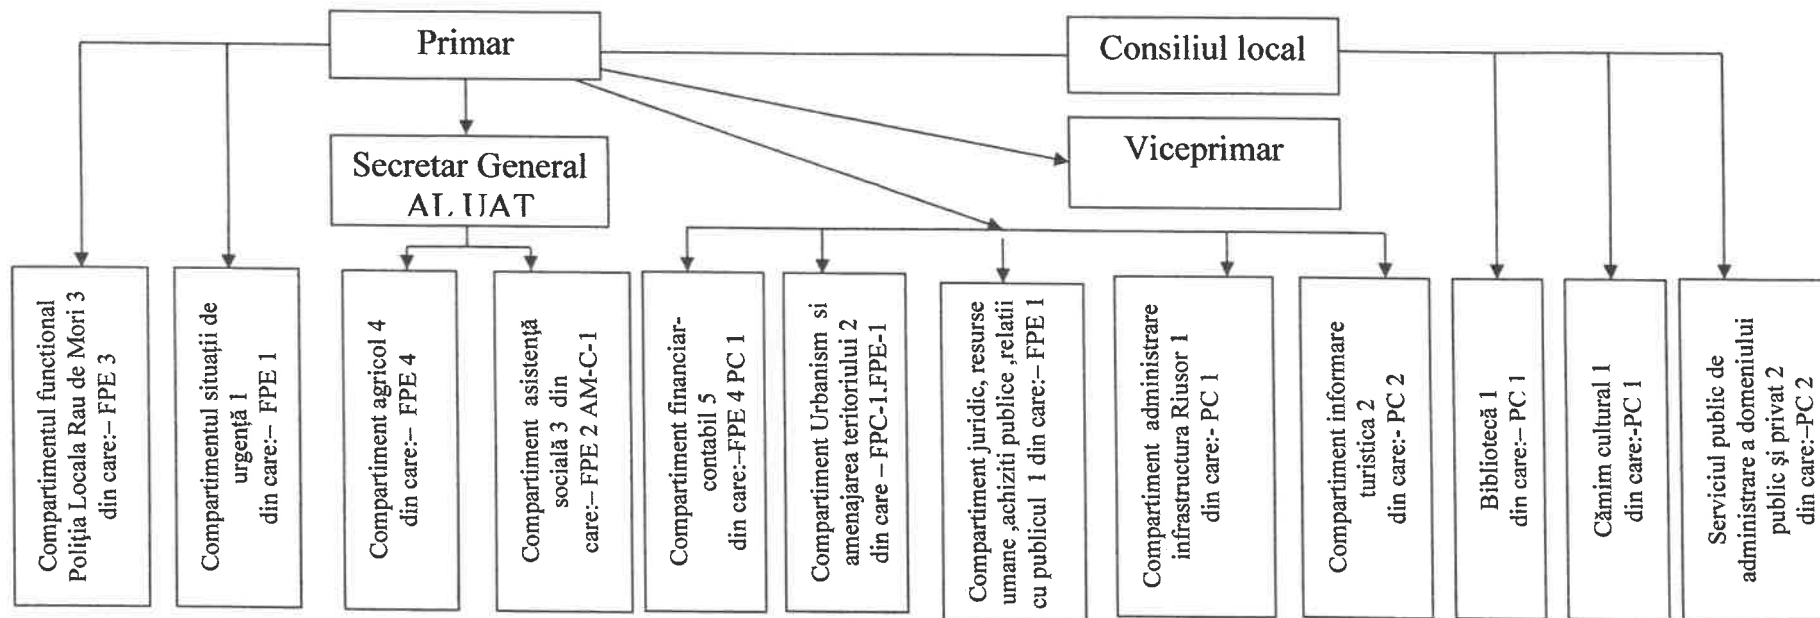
Primar

Consiliul local

Secretar General AL UAT

Viceprimar

Compartimentul functional Poliția Locala Rau de Mori 3 din care:– FPE 3

Compartimentul situații de urgență 1 din care:– FPE 1

Compartiment agricol 4 din care:– FPE 4

Compartiment asistență socială 3 din care:– FPE 2 AM-C-1

Compartiment financiar-contabil 5 din care:–FPE 4 PC 1

Compartiment Urbanism si amenajarea teritoriului 2 din care – FPC-1.FPE-1

Compartiment juridic, resurse umane ,achiziti publice ,relatii cu publicul 1 din care:– FPE 1

Compartiment administrare infrastructura Riusor 1 din care:- PC 1

Compartiment informare turistica 2 din care:- PC 2

Bibliotecă 1 din care:– PC 1

Cămin cultural 1 din care:-PC 1

Serviciul public de administrare a domeniului public și privat 2 din care:-PC 2